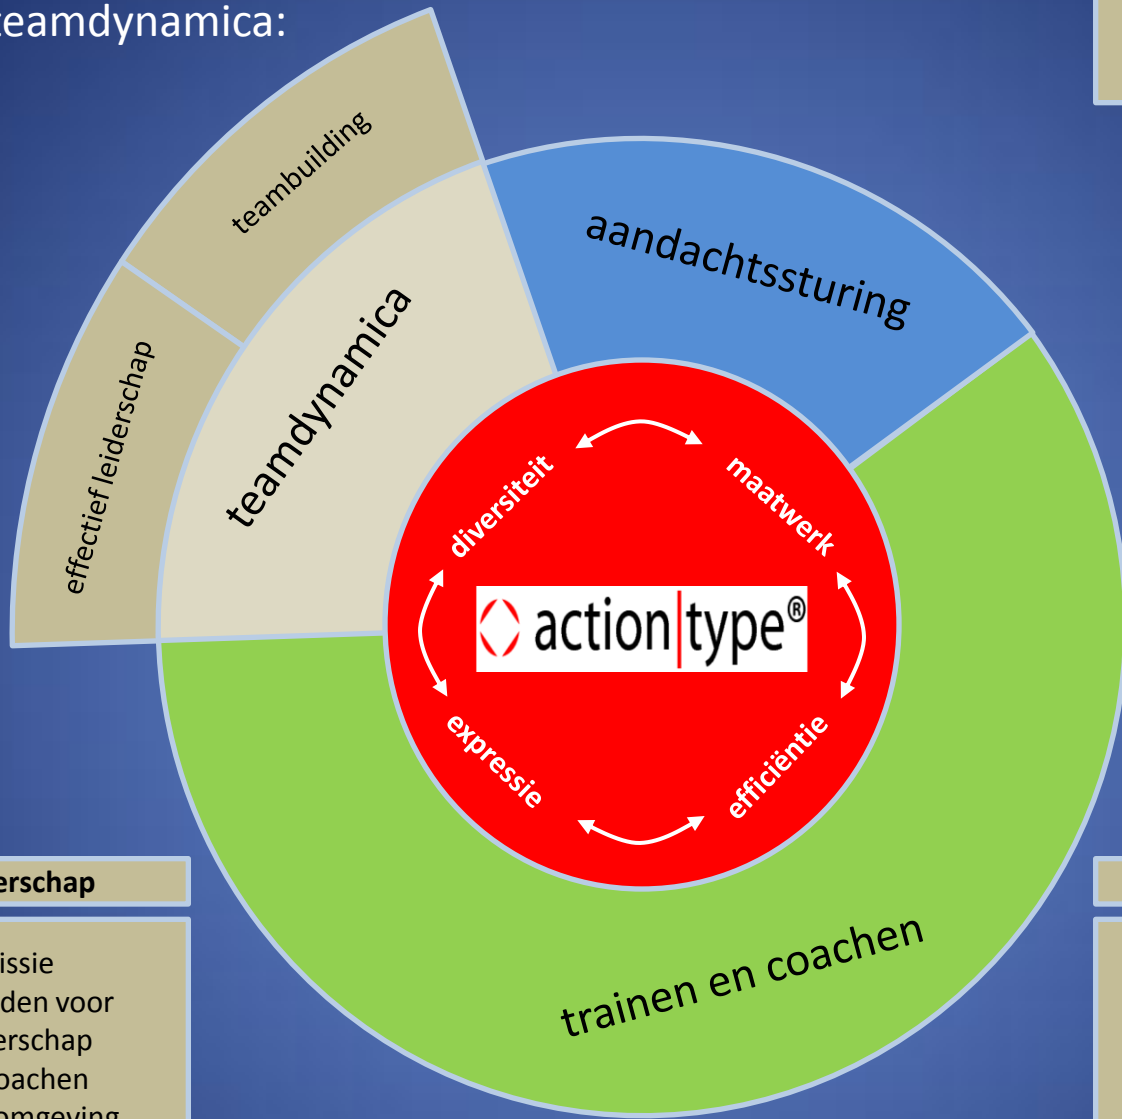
teamdynamica:

teambuilding

effectief leiderschap

teamdynamica

aandachtssturing

diversiteit

maatwerk

action|type®

expressie

efficiëntie

trainen en coachen

erschap

issie
den voor
erschap
oachen
omgeving